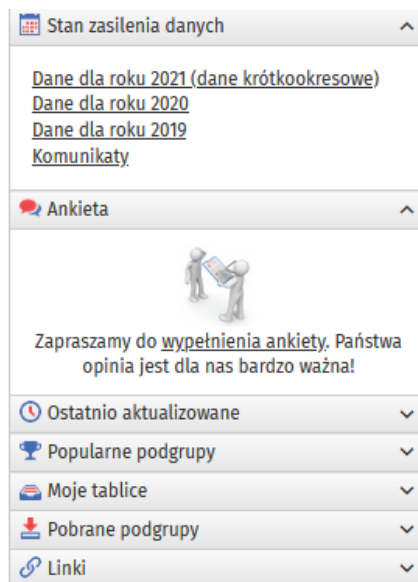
Stan zasilenia danych

Dane dla roku 2021 (dane krótkookresowe)
Dane dla roku 2020
Dane dla roku 2019
Komunikaty

Ankieta

Zapraszamy do wypełnienia ankiety. Państwa opinia jest dla nas bardzo ważna!

Ostatnio aktualizowane

Popularne podgrupy

Moje tablice

Pobrane podgrupy

Linki